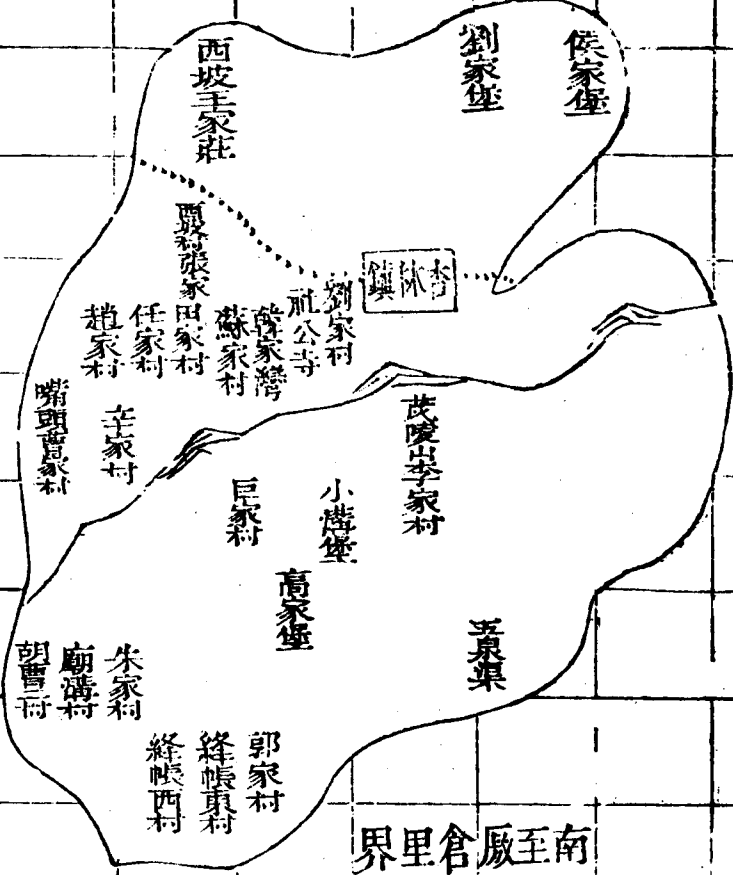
侯家堡

劉家堡

西坡王家莊

賈村張家

杏林鎮

劉家村

祖公寺

磐家灣

蘇家村

田家村

任家村

趙家村

嘴頭曹家村

辛家村

茂陵山李家村

小儒堡

邑家村

高家堡

玉泉渠

朱家村

廟溝村

胡曹村

郭家村

絳帳東村

絳帳西村

南至廠倉里界